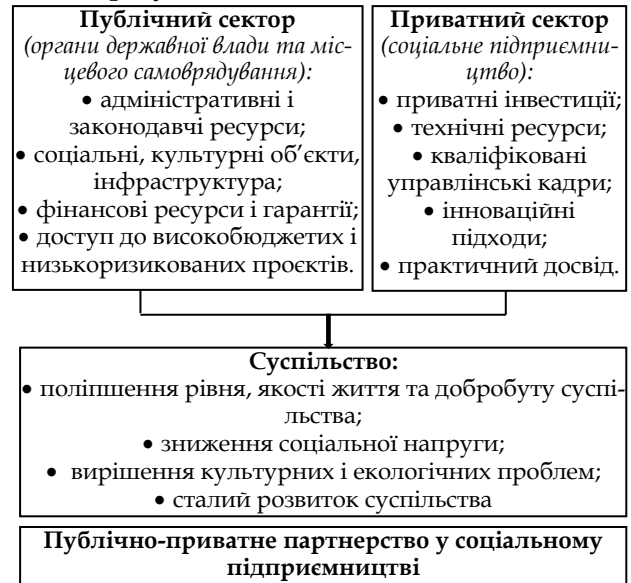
**Публічний сектор**
*(органи державної влади та місцевого самоврядування):*
• адміністративні і законодавчі ресурси;
• соціальні, культурні об'єкти, інфраструктура;
• фінансові ресурси і гарантії;
• доступ до високобюджетих і низькоризикованих проєктів.

**Приватний сектор**
*(соціальне підприємництво):*
• приватні інвестиції;
• технічні ресурси;
• кваліфіковані управлінські кадри;
• інноваційні підходи;
• практичний досвід.

**Суспільство:**
• поліпшення рівня, якості життя та добробуту суспільства;
• зниження соціальної напруги;
• вирішення культурних і екологічних проблем;
• сталий розвиток суспільства

**Публічно-приватне партнерство у соціальному підприємництві**